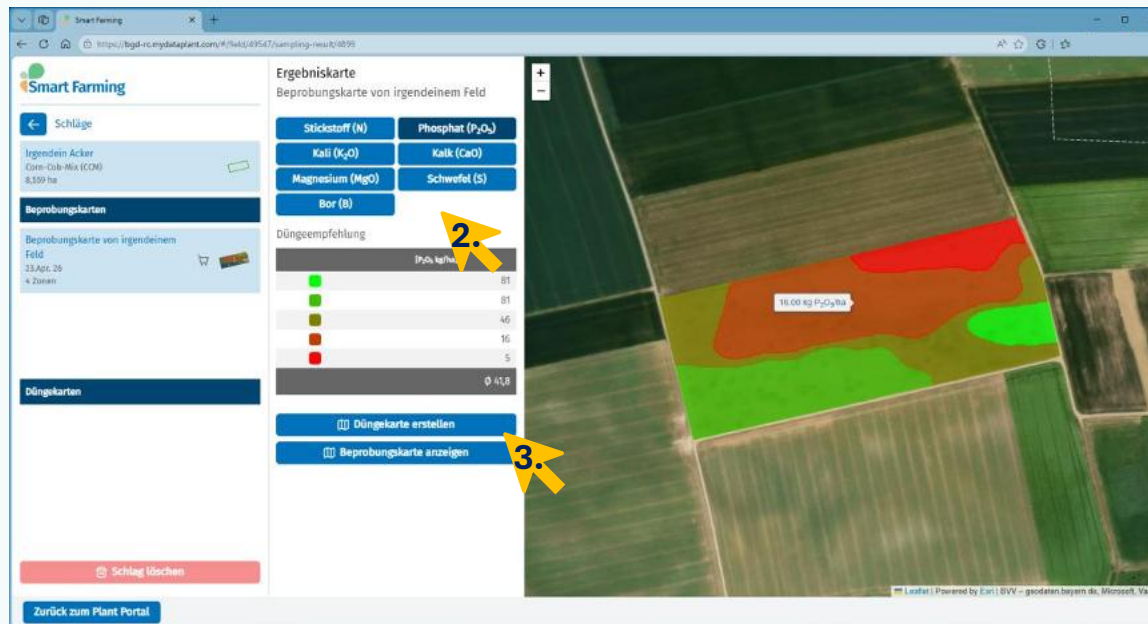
Smart Farming

https://bgd-rc.mydataplant.com/#/feld/49547/sampling-result/4899

Smart Farming

Schläge

Irgendein Acker
Corn-Cob-Mix (CCM)
8,559 ha

Beprobungskarten

Beprobungskarte von irgendeinem Feld
23.Apr. 26
4 Zonen

Düngekarten

Schlag löschen

Zurück zum Plant Portal

Ergebniskarte
Beprobungskarte von irgendeinem Feld

Stickstoff (N)
Phosphat ($P_2O_5$)
Kali ($K_2O$)
Kalk (CaO)
Magnesium (MgO)
Schwefel (S)
Bor (B)

2.

Düngeempfehlung

| | [$P_2O_5$ kg/ha] |
|---|---|
| | 81 |
| | 81 |
| | 46 |
| | 16 |
| | 5 |
| | Ø 41,8 |

Düngekarte erstellen

Beprobungskarte anzeigen

3.

+
−

16.00 kg $P_2O_5$/ha

Leaflet | Powered by Esri | BVV – geodaten.bayern.de, Microsoft, Va